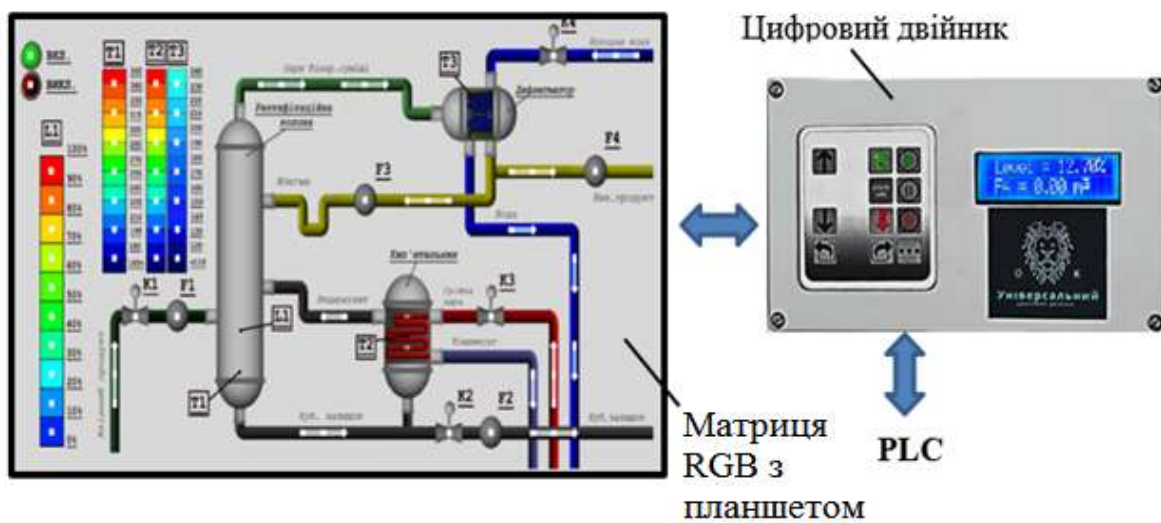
ВКЛ.
ВИКЛ.
T1
T2
T3
L1
100%
90%
80%
70%
60%
50%
40%
30%
20%
10%
0%
K4
Пари бінар. суміші
T3
Дефлегматор
Ректифікаційна колона
F4
F3
Флегма
Вих. продукт
Вода
Кип'ятильник
K3
Гріюча пара
Конденсат
K1
F1
L1
T2
T1
K2
F2
Куб. залишок
Куб. залишок
Цифровий двійник
Level = 12.70%
F4 = 0.00 m³
Універсальний
Матриця RGB з планшетом
PLC